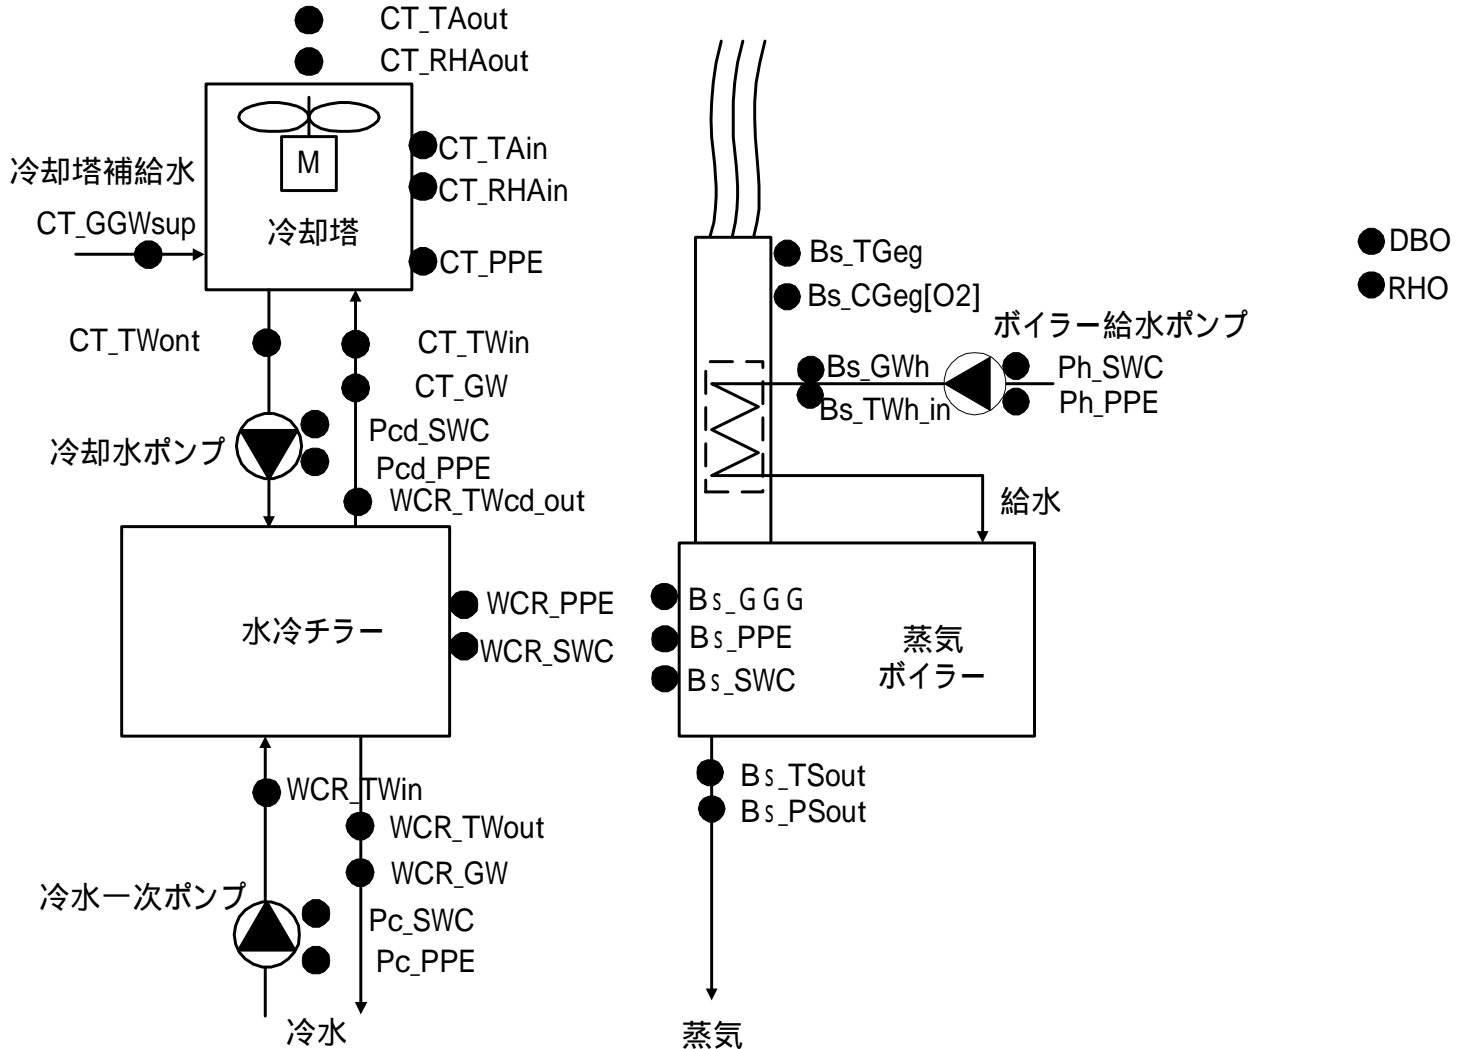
CT_TAout
CT_RHAout
M
冷却塔補給水
CT_TAin
CT_RHAin
CT_GGWsup
冷却塔
CT_PPE
CT_TWont
CT_TWin
CT_GW
冷却水ポンプ
Pcd_SWC
Pcd_PPE
WCR_TWcd_out
水冷チラー
WCR_PPE
WCR_SWC
WCR_TWin
WCR_TWout
WCR_GW
冷水一次ポンプ
Pc_SWC
Pc_PPE
冷水

Bs_TGeg
Bs_CGeg[O2]
ボイラー給水ポンプ
Bs_GWh
Bs_TWh_in
Ph_SWC
Ph_PPE
給水
Bs_GGG
Bs_PPE
Bs_SWC
蒸気
ボイラー
Bs_TSout
Bs_PSout
蒸気

DBO
RHO